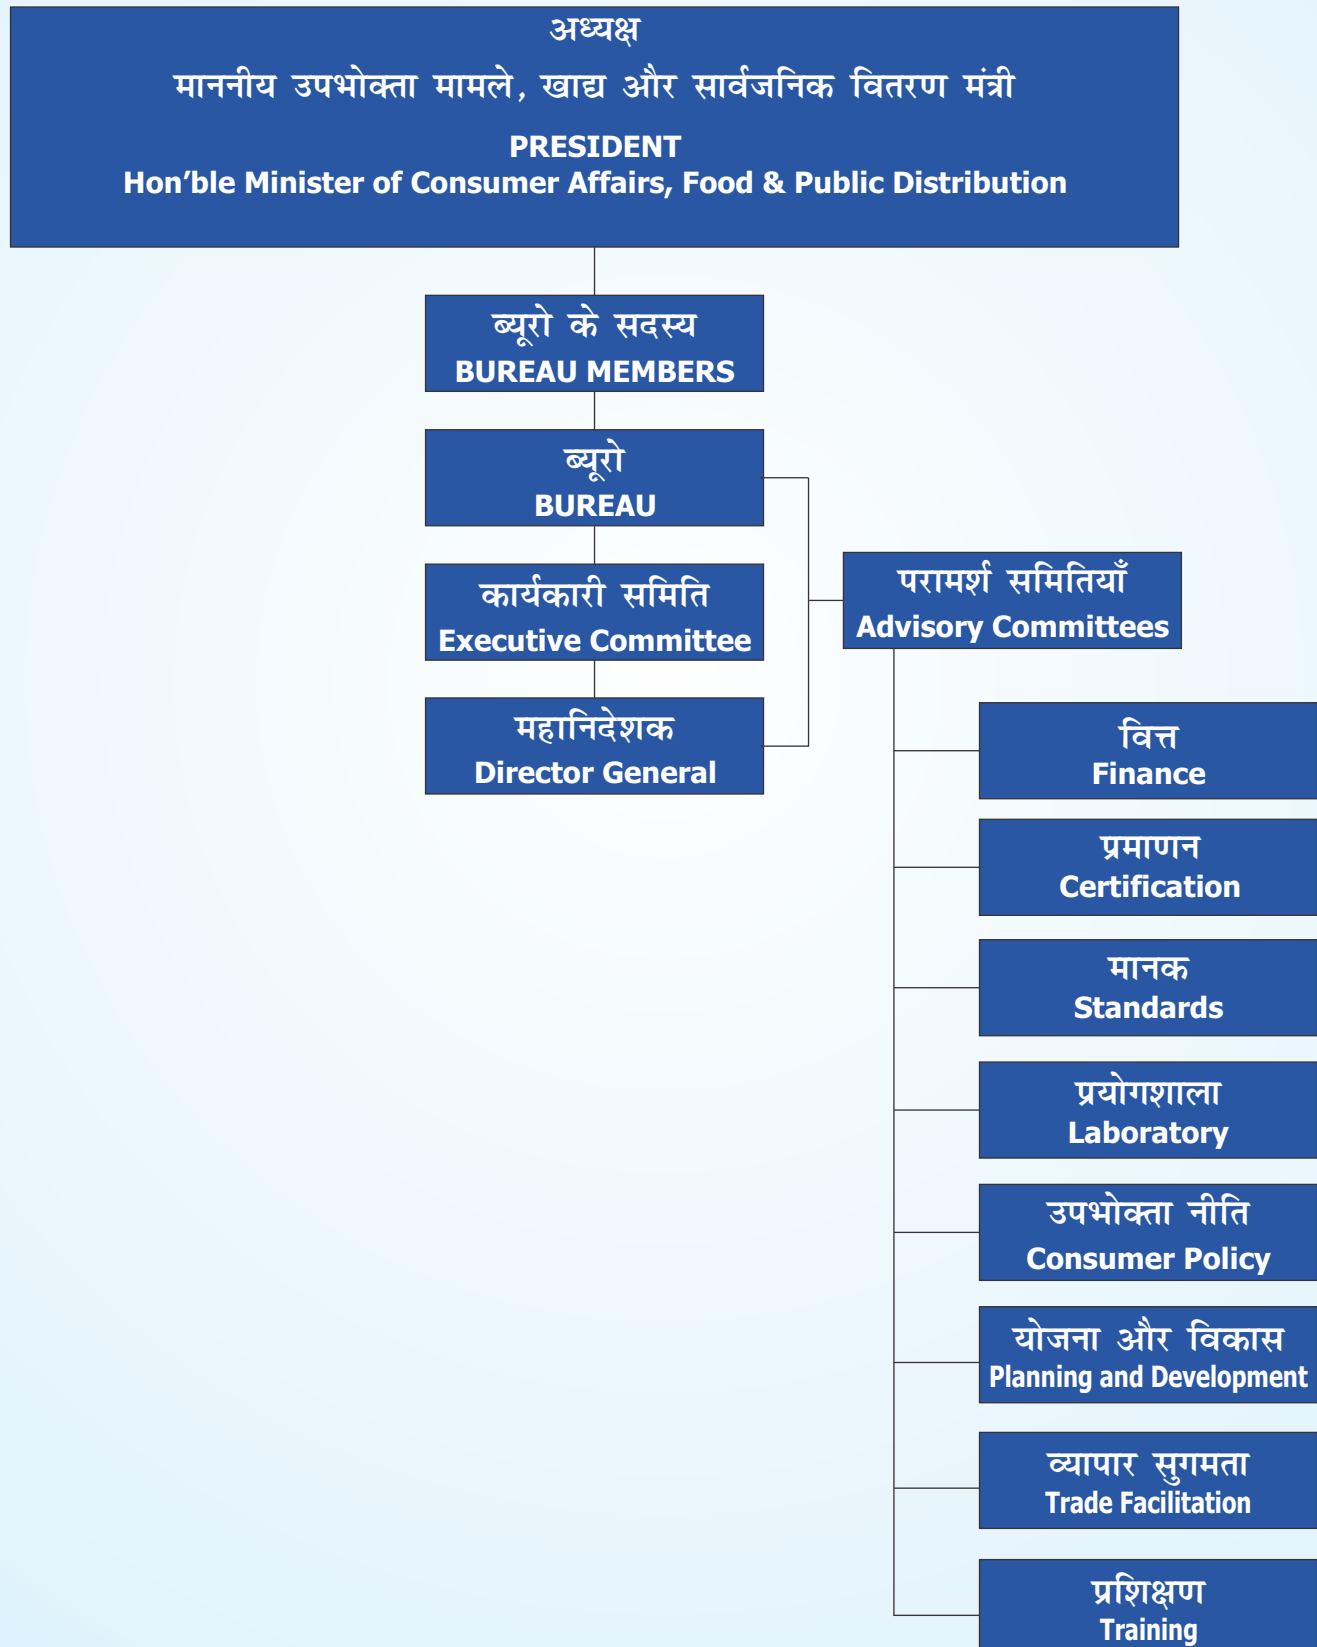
अध्यक्ष
माननीय उपभोक्ता मामले, खाद्य और सार्वजनिक वितरण मंत्री
PRESIDENT
Hon'ble Minister of Consumer Affairs, Food & Public Distribution

ब्यूरो के सदस्य
BUREAU MEMBERS

ब्यूरो
BUREAU

कार्यकारी समिति
Executive Committee

महानिदेशक
Director General

परामर्श समितियाँ
Advisory Committees

वित्त
Finance

प्रमाणन
Certification

मानक
Standards

प्रयोगशाला
Laboratory

उपभोक्ता नीति
Consumer Policy

योजना और विकास
Planning and Development

व्यापार सुगमता
Trade Facilitation

प्रशिक्षण
Training